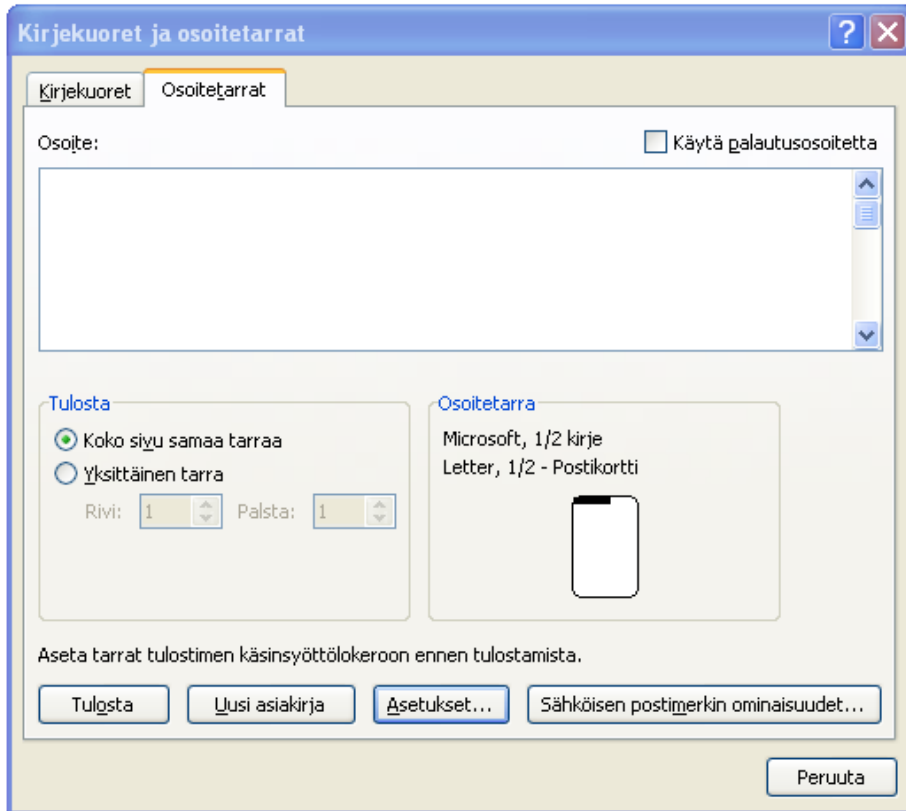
Kirjekuoret ja osoitetarrat

?

Kirjekuoret | Osoitetarrat

Osoite:

Käytä palautusosoitetta

Tulosta

Koko sivu samaa tarraa

Yksittäinen tarra

Rivi: 1 Palsta: 1

Osoitetarra

Microsoft, 1/2 kirje

Letter, 1/2 - Postikortti

Aseta tarrat tulostimen käsinsyöttölokeroon ennen tulostamista.

Tulosta | Uusi asiakirja | Asetukset... | Sähköisen postimerkin ominaisuudet...

Peruuta